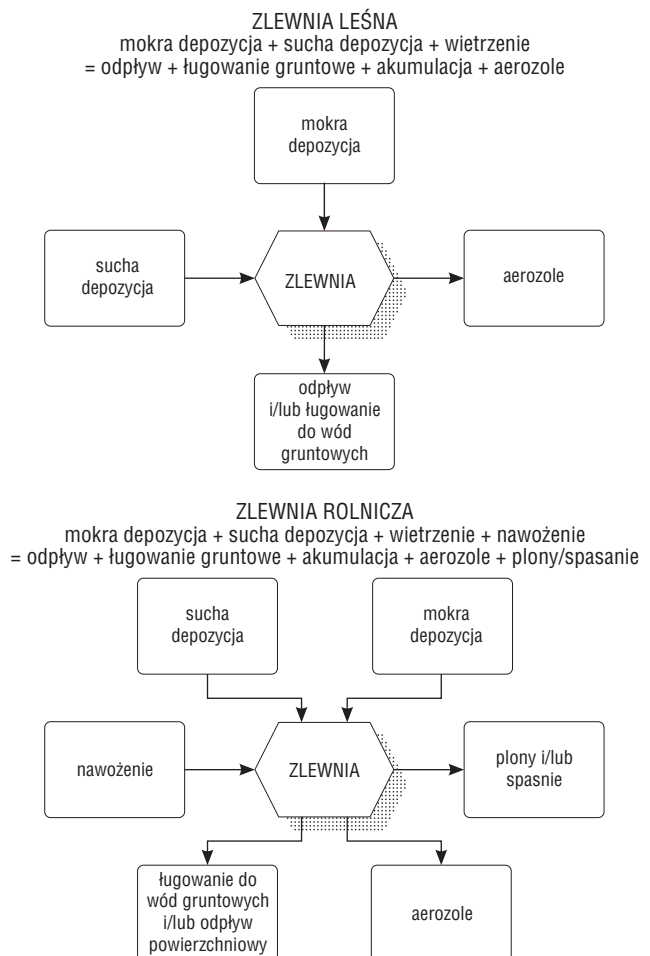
ZLEWNIA LEŚNA
mokra depozycja + sucha depozycja + wietrzenie
= odpływ + ługowanie gruntowe + akumulacja + aerozole

mokra depozycja

sucha depozycja

ZLEWNIA

aerozole

odpływ i/lub ługowanie do wód gruntowych

ZLEWNIA ROLNICZA
mokra depozycja + sucha depozycja + wietrzenie + nawożenie
= odpływ + ługowanie gruntowe + akumulacja + aerozole + plony/spasanie

sucha depozycja

mokra depozycja

nawożenie

ZLEWNIA

plony i/lub spasnie

ługowanie do wód gruntowych i/lub odpływ powierzchniowy

aerozole